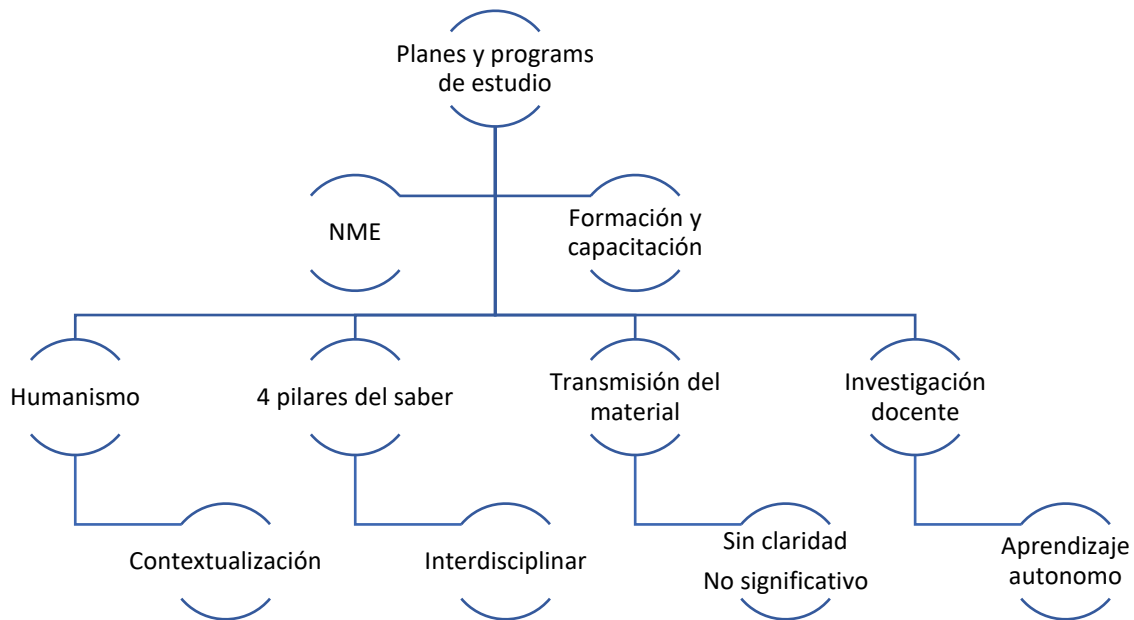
Planes y programs de estudio

NME

Formación y capacitación

Humanismo

4 pilares del saber

Transmisión del material

Investigación docente

Contextualización

Interdisciplinar

Sin claridad
No significativo

Aprendizaje autonomo